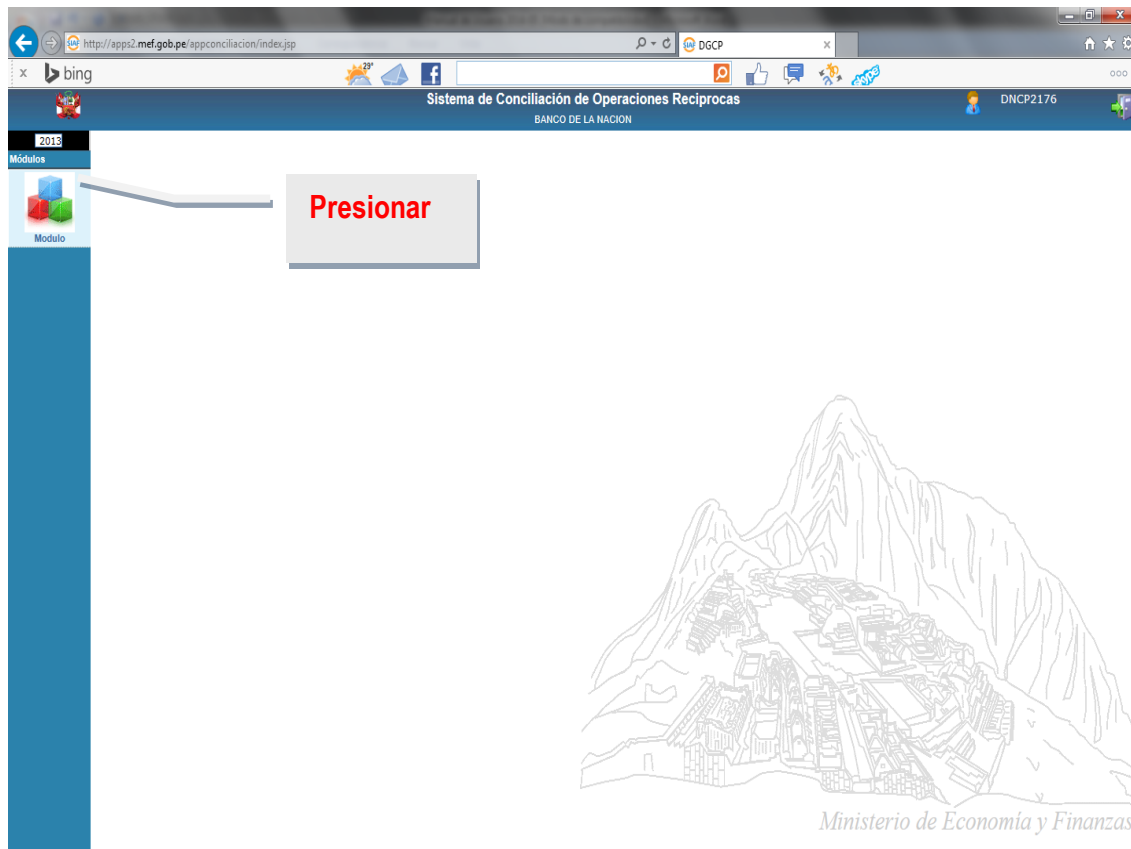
http://apps2.mef.gob.pe/appconciliacion/index.jsp

DGCP

x bing

23°

Sistema de Conciliación de Operaciones Reciprocas

BANCO DE LA NACION

DNCP2176

2013

Módulos

Modulo

Presionar

Ministerio de Economía y Finanzas